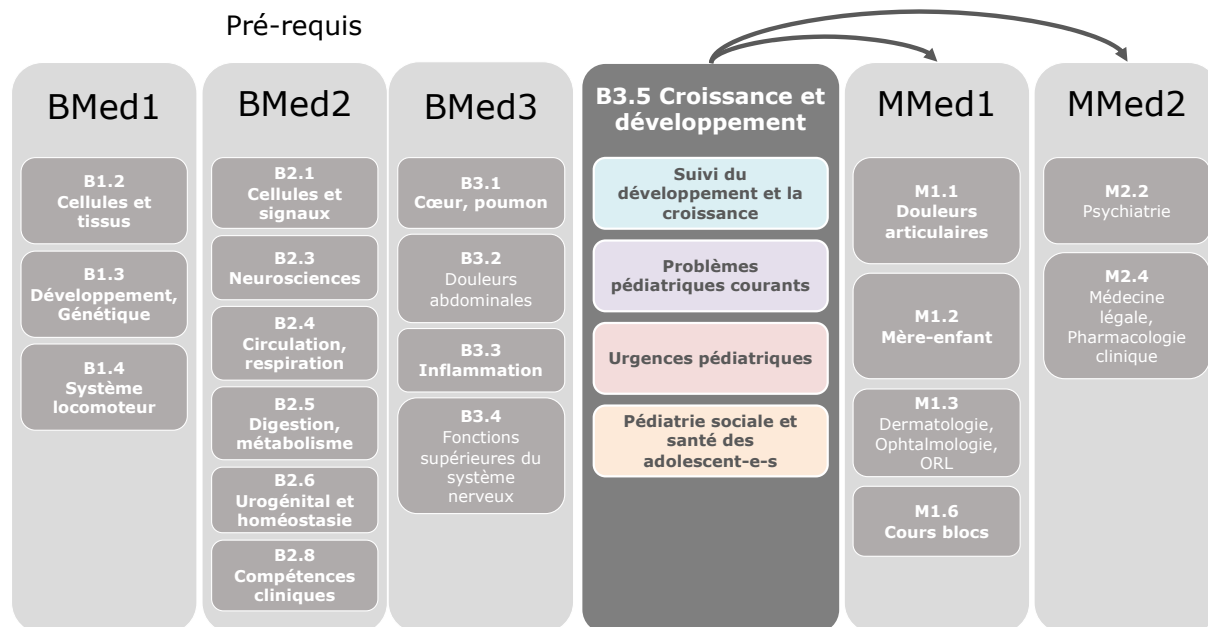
Pré-requis

BMed1

B1.2
Cellules et tissus

B1.3
Développement, Génétique

B1.4
Système locomoteur

BMed2

B2.1
Cellules et signaux

B2.3
Neurosciences

B2.4
Circulation, respiration

B2.5
Digestion, métabolisme

B2.6
Urogénital et homéostasie

B2.8
Compétences cliniques

BMed3

B3.1
Cœur, poumon

B3.2
Douleurs abdominales

B3.3
Inflammation

B3.4
Fonctions supérieures du système nerveux

B3.5 Croissance et développement

Suivi du développement et la croissance

Problèmes pédiatriques courants

Urgences pédiatriques

Pédiatrie sociale et santé des adolescent-e-s

MMed1

M1.1
Douleurs articulaires

M1.2
Mère-enfant

M1.3
Dermatologie, Ophtalmologie, ORL

M1.6
Cours blocs

MMed2

M2.2
Psychiatrie

M2.4
Médecine légale, Pharmacologie clinique